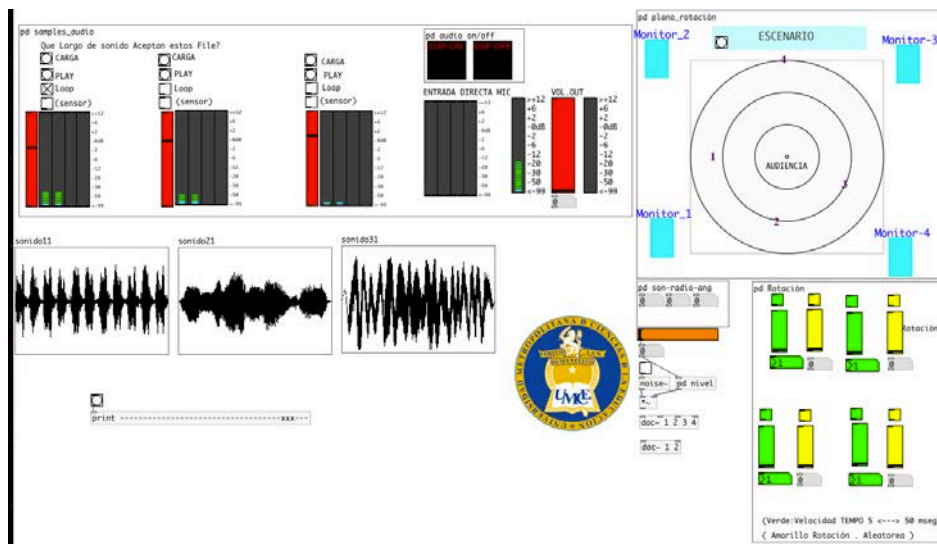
pd samples_audio
Que Largo de sonido Aceptan estos File?
CARGA
PLAY
Loop
(sensor)
CARGA
PLAY
Loop
(sensor)
CARGA
PLAY
Loop
(sensor)

pd audio on/off
DSP-ON
DSP-OFF

ENTRADA DIRECTA MIC
VOL.OUT
>+12
+6
+2
-0dB
-2
-6
-12
-20
-30
-50
<-99
0

sonido11
sonido21
sonido31

print ----------------------------xxx---

pd plano_rotación
Monitor_2
ESCENARIO
Monitor-3
4
1
AUDIENCIA
3
2
Monitor_1
Monitor-4

pd son-radio-ang
0
0
noise~
pd nivel
dac~ 1 2 3 4
dac~ 1 2

pd Rotación
Rotación
0
0
0
0
0
0
0
0
(Verde:Velocidad TEMPO 5 <---> 50 mseg
( Amarillo Rotación . Aleatorea )